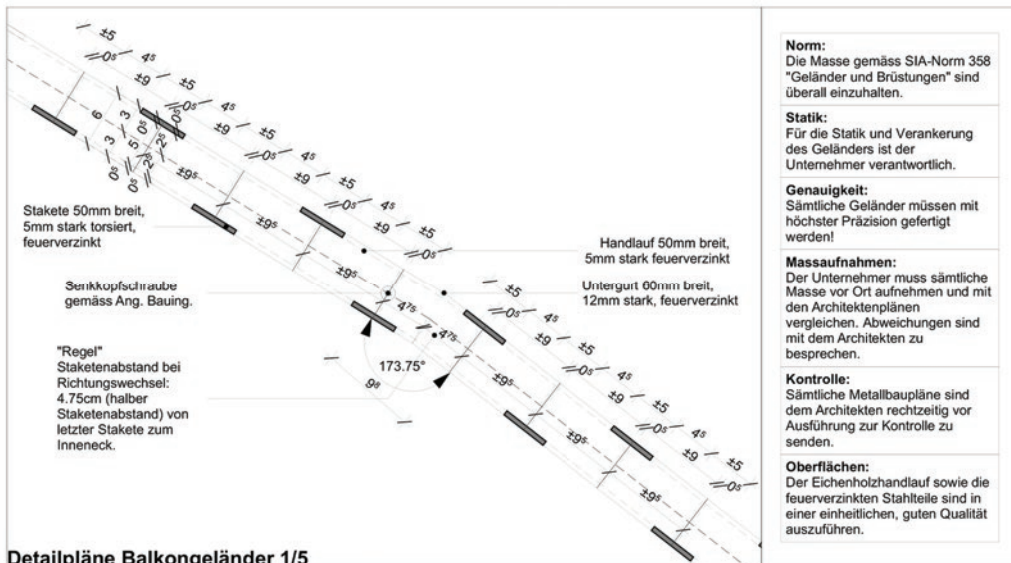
5
0⁵
4⁵
9
5
0⁵
4⁵
9
5
6
3
0⁵
5
2⁵
3
0⁵
0⁵
9⁵
0⁵
4⁵
9
5
0⁵
4⁵
9
5
0⁵
9⁵
9⁵

Stakete 50mm breit, 5mm stark torsiert, feuerverzinkt

Handlauf 50mm breit, 5mm stark feuerverzinkt

Senkkopfschraube gemäss Ang. Bauing.

Untergurt 60mm breit, 12mm stark, feuerverzinkt

4⁷⁵
4⁷⁵
5
0⁵
4⁵
9
5
0⁵
4⁵
9
5
0⁵
4⁵
9
5
0⁵

"Regel" Staketenabstand bei Richtungswechsel: 4.75cm (halber Staketenabstand) von letzter Stakete zum Inneneck.

173.75°
9⁸
9⁵
9⁵
9⁵

Detailpläne Balkongeländer 1/5

Norm:
Die Masse gemäss SIA-Norm 358 "Geländer und Brüstungen" sind überall einzuhalten.

Statik:
Für die Statik und Verankerung des Geländers ist der Unternehmer verantwortlich.

Genauigkeit:
Sämtliche Geländer müssen mit höchster Präzision gefertigt werden!

Massaufnahmen:
Der Unternehmer muss sämtliche Masse vor Ort aufnehmen und mit den Architektenplänen vergleichen. Abweichungen sind mit dem Architekten zu besprechen.

Kontrolle:
Sämtliche Metallbaupläne sind dem Architekten rechtzeitig vor Ausführung zur Kontrolle zu senden.

Oberflächen:
Der Eichenholzhandlauf sowie die feuerverzinkten Stahlteile sind in einer einheitlichen, guten Qualität auszuführen.